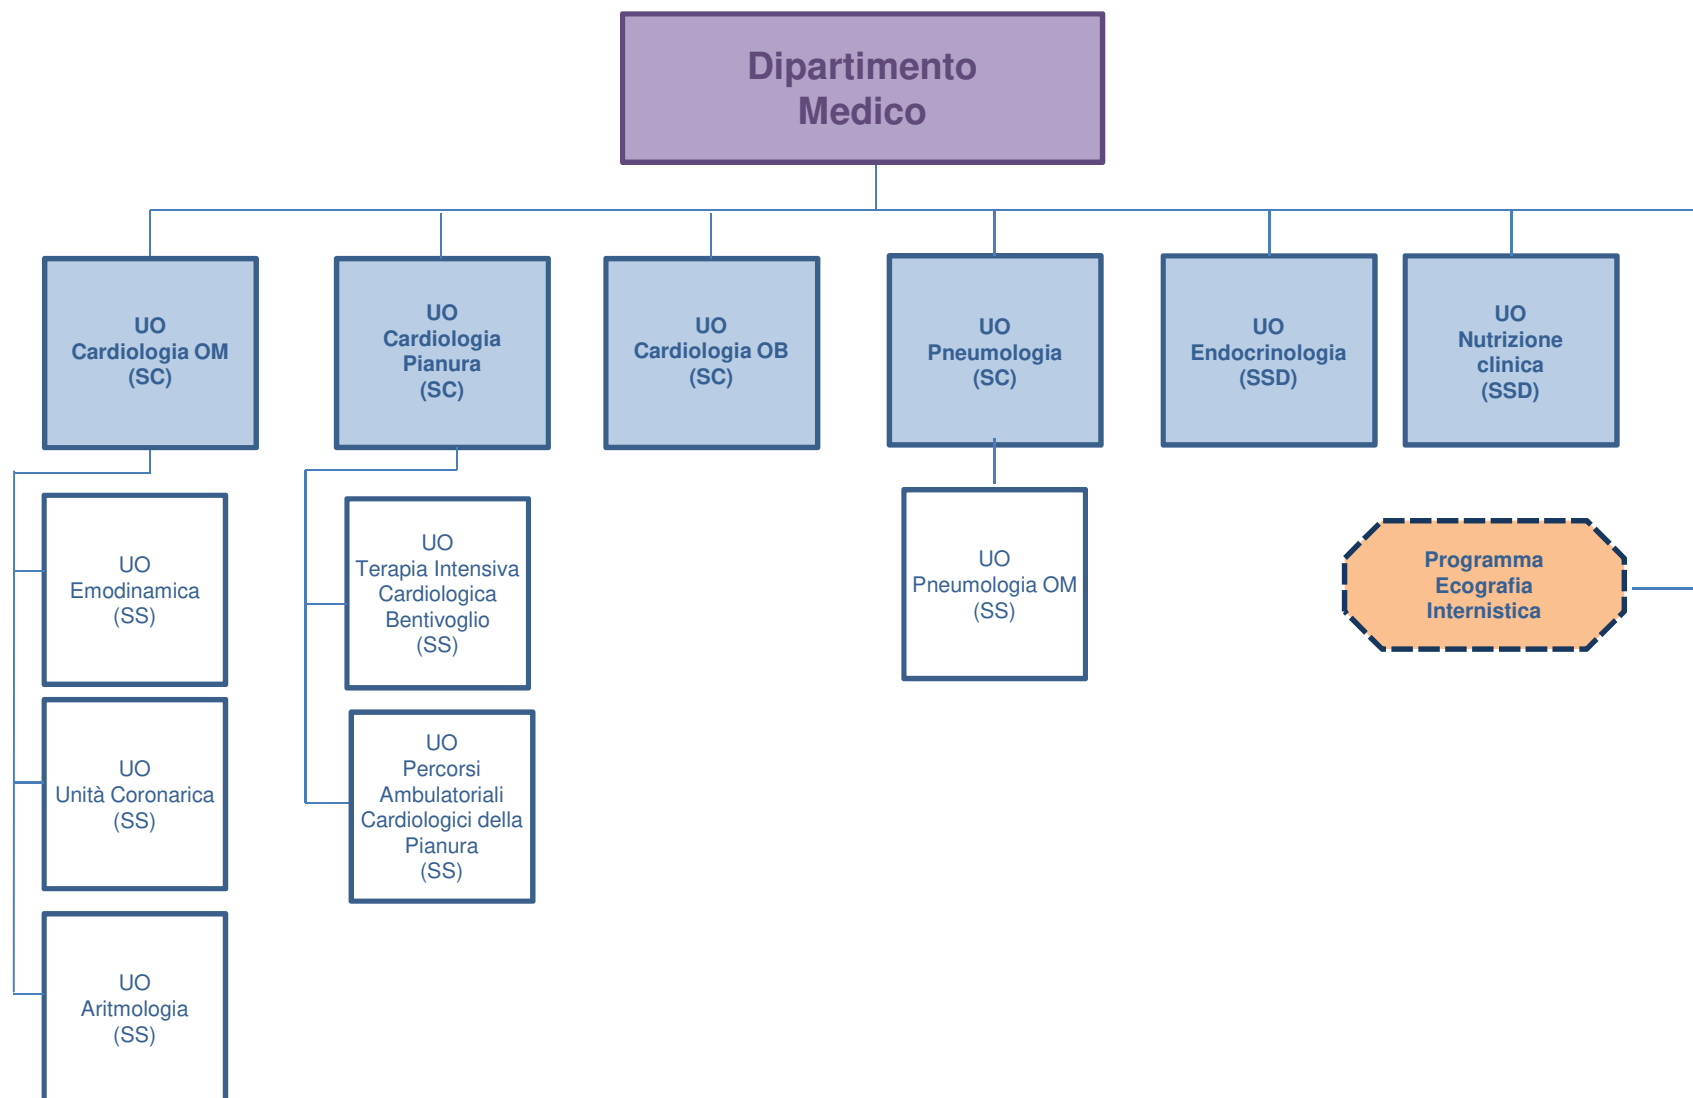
Dipartimento Medico

UO
Cardiologia OM
(SC)

UO
Emodinamica
(SS)

UO
Unità Coronarica
(SS)

UO
Aritmologia
(SS)

UO
Cardiologia Pianura
(SC)

UO
Terapia Intensiva Cardiologica Bentivoglio
(SS)

UO
Percorsi Ambulatoriali Cardiologici della Pianura
(SS)

UO
Cardiologia OB
(SC)

UO
Pneumologia
(SC)

UO
Pneumologia OM
(SS)

UO
Endocrinologia
(SSD)

UO
Nutrizione clinica
(SSD)

Programma Ecografia Internistica